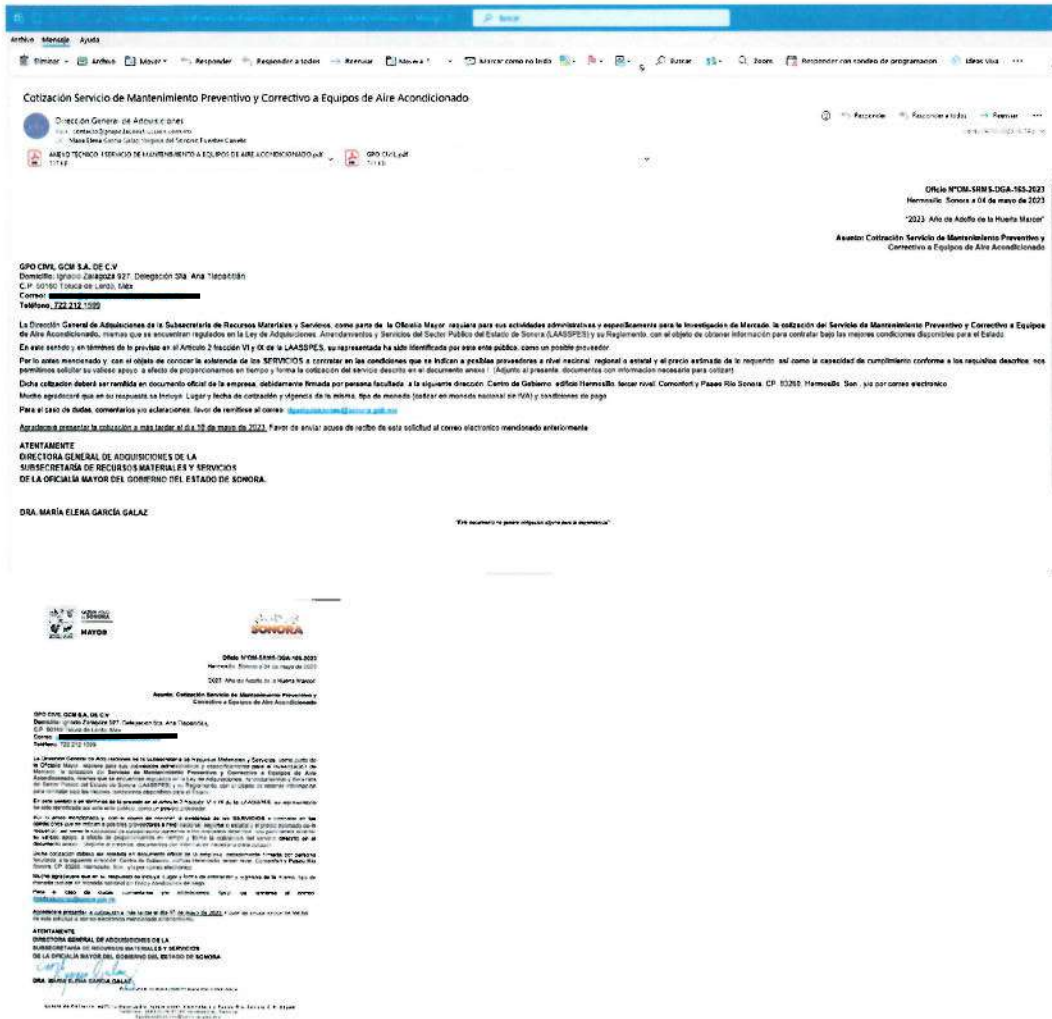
Archivo Mensaje Ayuda

Eliminar Archivo Mover Responder Responder a todos Reenviar Mover a Marcar como no leído Buscar Zoom Responder con sondeo de programación Ideas Viva ···

Cotización Servicio de Mantenimiento Preventivo y Correctivo a Equipos de Aire Acondicionado

Dirección General de Adquisiciones

ANEXO TÉCNICO 1 SERVICIO DE MANTENIMIENTO A EQUIPOS DE AIRE ACONDICIONADO.pdf

GPO CIVIL.pdf

Responder Responder a todos Reenviar

Oficio N°DM-SRMS-DGA-165-2023
Hermosillo, Sonora a 04 de mayo de 2023

"2023: Año de Adolfo de la Huerta Marcor"

Asunto: Cotización Servicio de Mantenimiento Preventivo y Correctivo a Equipos de Aire Acondicionado

GPO CIVIL GCM S.A. DE C.V
Domicilio: Ignacio Zaragoza 927, Delegación Sta. Ana Tlapaltitlán
C.P. 50160 Toluca de Lerdo, Méx.
Correo:
Teléfono: 722 212 1599

La Dirección General de Adquisiciones de la Subsecretaría de Recursos Materiales y Servicios, como parte de la Oficialía Mayor, requiere para sus actividades administrativas y específicamente para la Investigación de Mercado, la cotización del Servicio de Mantenimiento Preventivo y Correctivo a Equipos de Aire Acondicionado, mismas que se encuentran regulados en la Ley de Adquisiciones, Arrendamientos y Servicios del Sector Público del Estado de Sonora (LAASSPES) y su Reglamento, con el objeto de obtener información para contratar bajo las mejores condiciones disponibles para el Estado.

En este sentido y en términos de lo previsto en el Artículo 2 fracción VI y IX de la LAASSPES, su representada ha sido identificada por esta ente público, como un posible proveedor.

Por lo antes mencionado y con el objeto de conocer la existencia de los SERVICIOS a contratar en las condiciones que se indican a posibles proveedores a nivel nacional, regional o estatal y el precio estimado de lo requerido, así como la capacidad de cumplimiento conforme a los requisitos descritos, nos permitimos solicitar su valioso apoyo, a efecto de proporcionarnos en tiempo y forma la cotización del servicio descrito en el documento anexo 1. (Adjunto al presente, documentos con información necesaria para cotizar).

Dicha cotización deberá ser remitida en documento oficial de la empresa, debidamente firmada por persona facultada a la siguiente dirección: Centro de Gobierno, edificio Hermosillo, tercer nivel, Comonfort y Paseo Río Sonora, CP. 83280, Hermosillo, Son., y/o por correo electrónico.

Mucho agradeceré que en su respuesta se incluya: Lugar y fecha de cotización y vigencia de la misma, tipo de moneda (cotizar en moneda nacional sin IVA) y condiciones de pago.

Para el caso de dudas, comentarios y/o aclaraciones, favor de remitirse al correo: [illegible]

Agradezco presentar la cotización a más tardar el día 10 de mayo de 2023. Favor de enviar acuse de recibo de esta solicitud al correo electrónico mencionado anteriormente.

ATENTAMENTE
DIRECTORA GENERAL DE ADQUISICIONES DE LA
SUBSECRETARÍA DE RECURSOS MATERIALES Y SERVICIOS
DE LA OFICIALÍA MAYOR DEL GOBIERNO DEL ESTADO DE SONORA.

DRA. MARÍA ELENA GARCÍA GALAZ

"Este documento no genera obligación alguna para la dependencia"

OFICIALÍA MAYOR
SONORA

Oficio N°OM-SRMS-DGA-165-2023
Hermosillo, Sonora a 04 de mayo de 2023
"2023: Año de Adolfo de la Huerta Marcor"

Asunto: Cotización Servicio de Mantenimiento Preventivo y Correctivo a Equipos de Aire Acondicionado

GPO CIVIL GCM S.A. DE C.V
Domicilio: Ignacio Zaragoza 927, Delegación Sta. Ana Tlapaltitlán,
C.P. 50160 Toluca de Lerdo, Méx.
Correo:
Teléfono: 722 212 1599

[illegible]

ATENTAMENTE
DIRECTORA GENERAL DE ADQUISICIONES DE LA
SUBSECRETARÍA DE RECURSOS MATERIALES Y SERVICIOS
DE LA OFICIALÍA MAYOR DEL GOBIERNO DEL ESTADO DE SONORA

DRA. MARÍA ELENA GARCÍA GALAZ

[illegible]